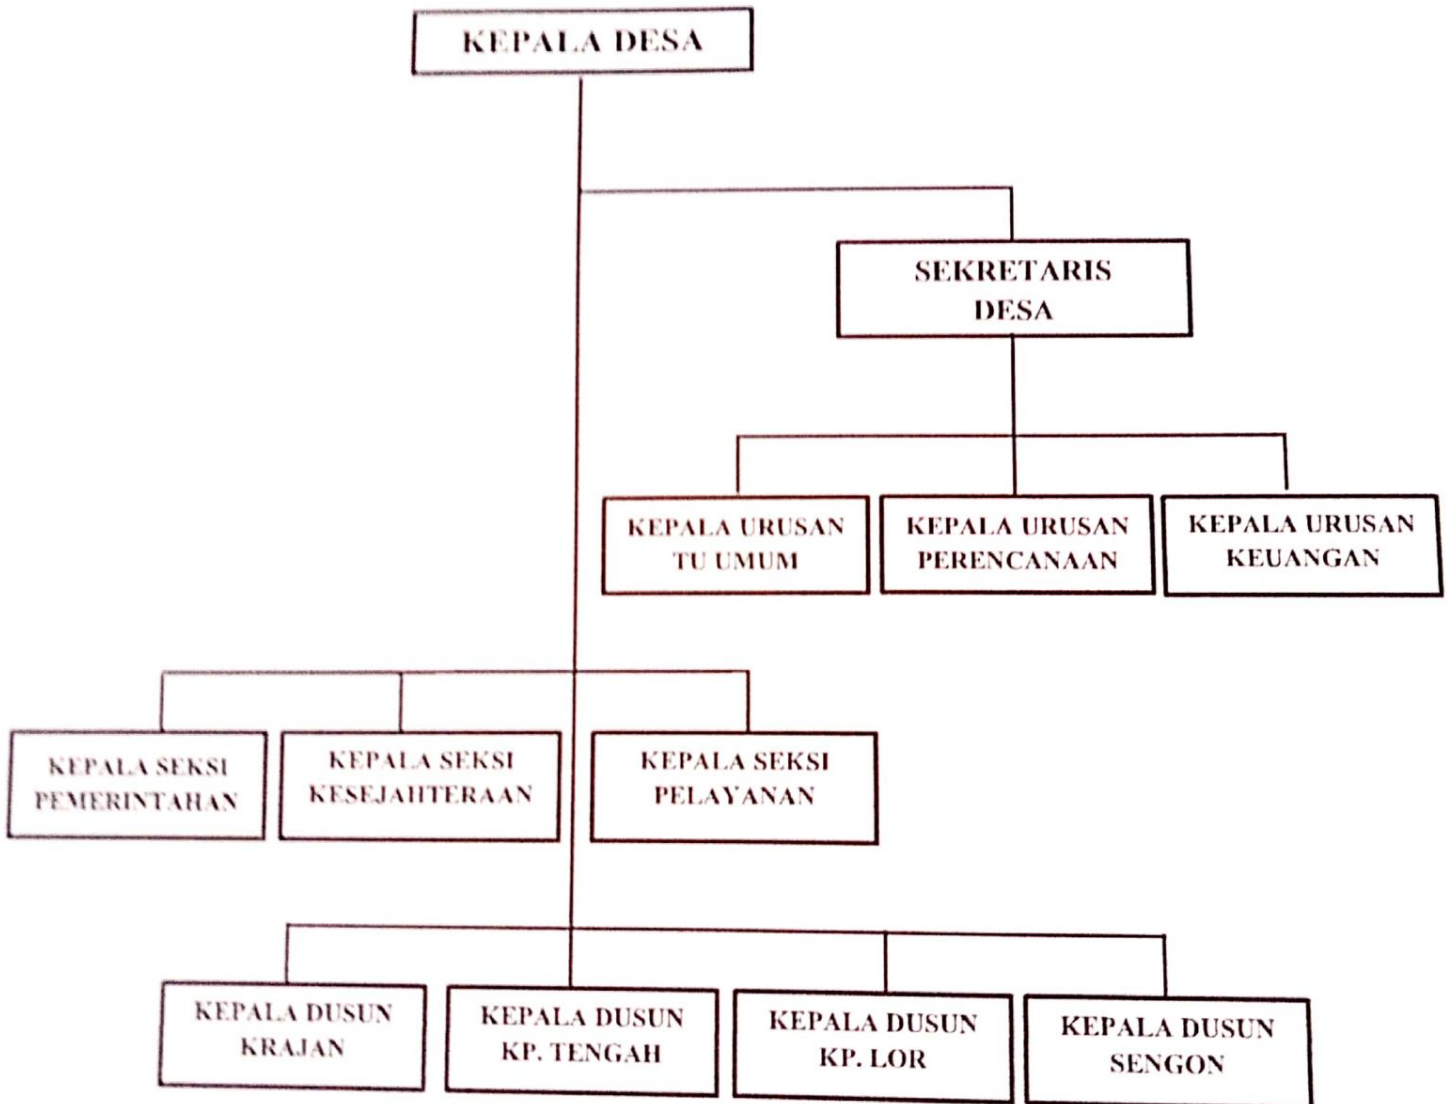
KEPALA DESA

SEKRETARIS DESA

KEPALA URUSAN TU UMUM

KEPALA URUSAN PERENCANAAN

KEPALA URUSAN KEUANGAN

KEPALA SEKSI PEMERINTAHAN

KEPALA SEKSI KESEJAHTERAAN

KEPALA SEKSI PELAYANAN

KEPALA DUSUN KRAJAN

KEPALA DUSUN KP. TENGAH

KEPALA DUSUN KP. LOR

KEPALA DUSUN SENGON